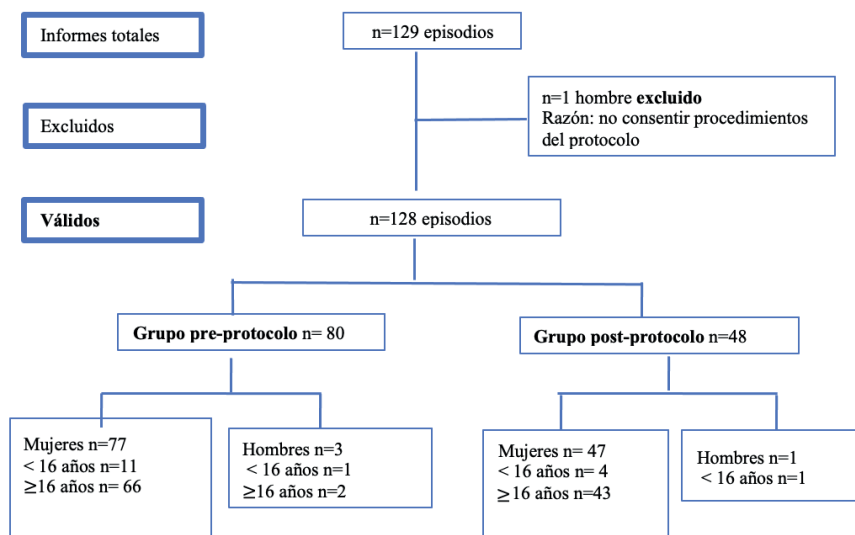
Informes totales

n=129 episodios

Excluidos

n=1 hombre **excluido**
Razón: no consentir procedimientos del protocolo

**Válidos**

n=128 episodios

**Grupo pre-protocolo** n= 80

**Grupo post-protocolo** n=48

Mujeres n=77
< 16 años n=11
≥16 años n= 66

Hombres n=3
< 16 años n=1
≥16 años n=2

Mujeres n= 47
< 16 años n= 4
≥16 años n=43

Hombres n=1
< 16 años n=1